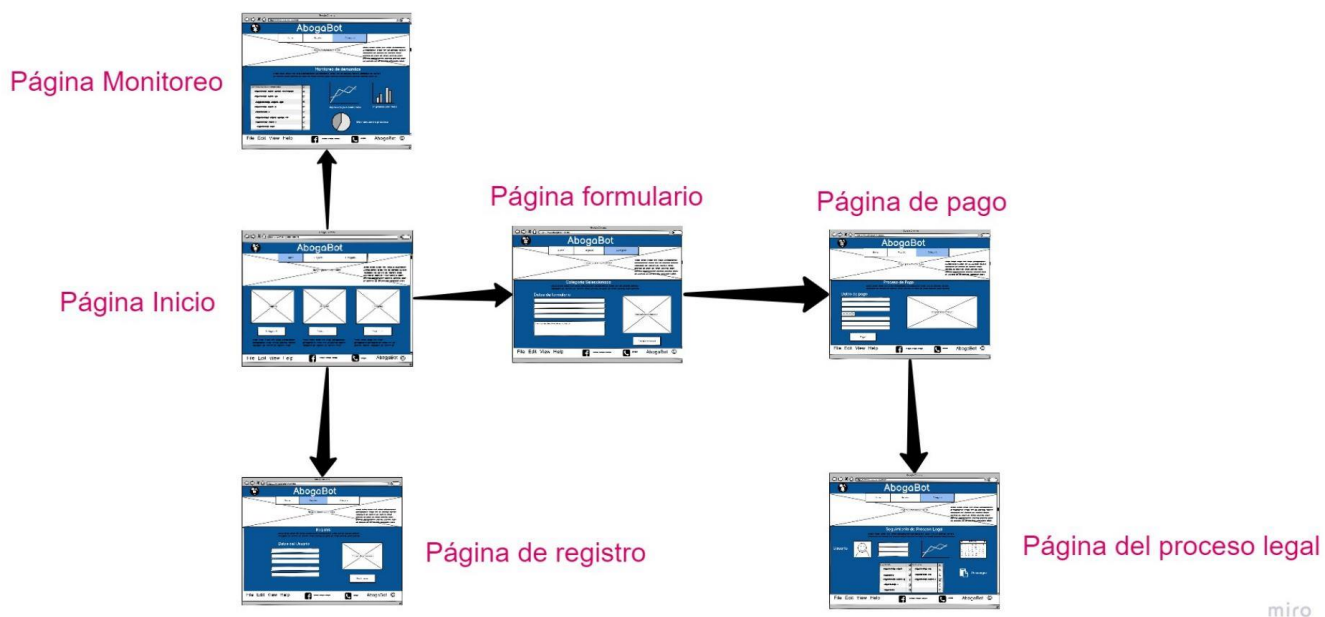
Página Monitoreo

AbogaBot

Monitoreo de demandas

File Edit View Help

AbogaBot

Página formulario

Página de pago

Página Inicio

AbogaBot

File Edit View Help

AbogaBot

AbogaBot

Categoría Demandante

Datos de formulario

File Edit View Help

AbogaBot

AbogaBot

Proceso de Pago

File Edit View Help

AbogaBot

AbogaBot

Registro

Datos del Usuario

File Edit View Help

AbogaBot

Página de registro

AbogaBot

Seguimiento de Proceso Legal

File Edit View Help

AbogaBot

Página del proceso legal

miro